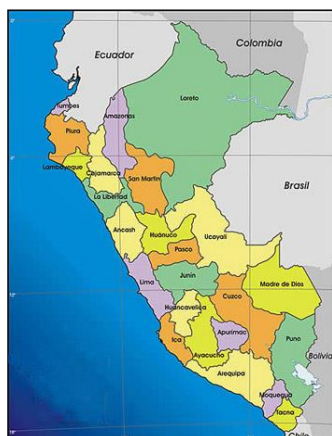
Ecuador
Colombia
Tumbes
Piura
Loreto
Amazonas
Lambayeque
Cajamarca
San Martín
La Libertad
Brasil
Ancash
Huánuco
Ucayali
Pasco
Junín
Lima
Madre de Dios
Huancavelica
Cuzco
Apurímac
Ica
Ayacucho
Puno
Bolivia
Arequipa
Moquegua
Tacna
Chile